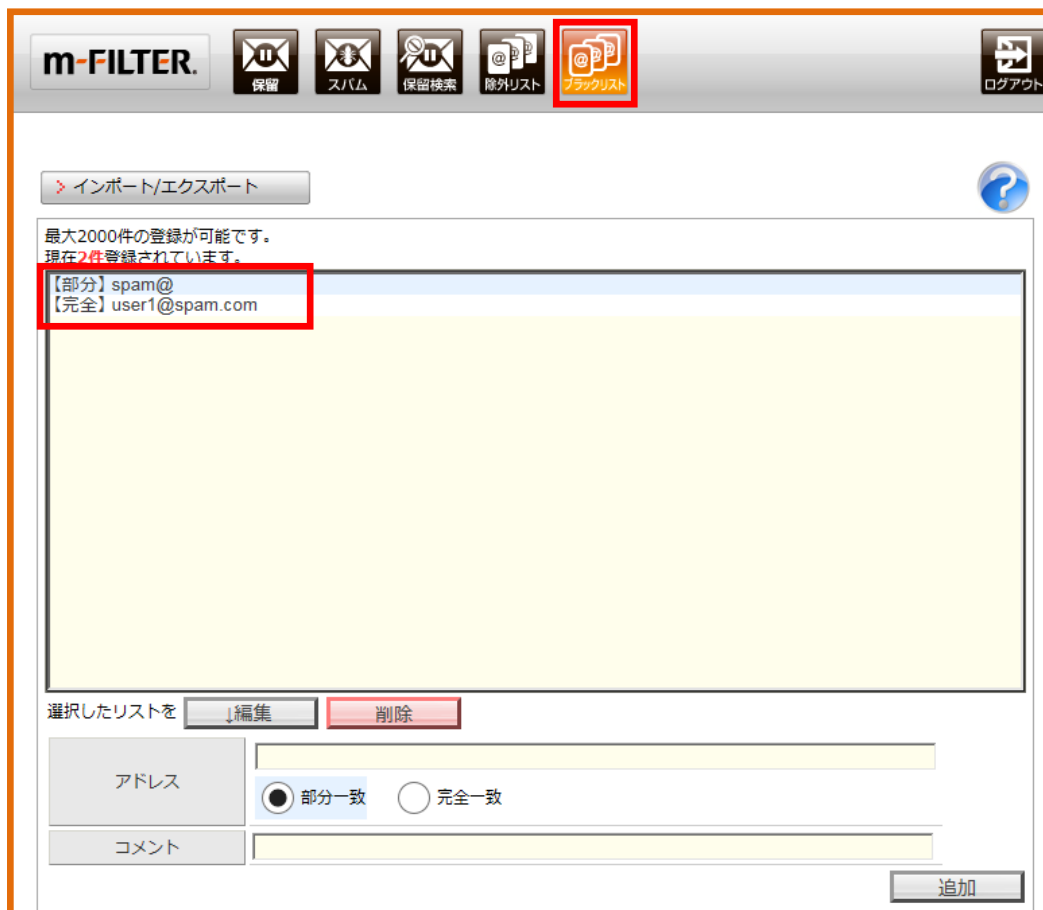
m-FILTER.

保留

スパム

保留検索

除外リスト

ブラックリスト

ログアウト

> インポート/エクスポート

最大2000件の登録が可能です。
現在2件登録されています。

【部分】spam@
【完全】user1@spam.com

選択したリストを ↓編集 削除

| アドレス | 部分一致 完全一致 |
|---|---|
| コメント | |

追加